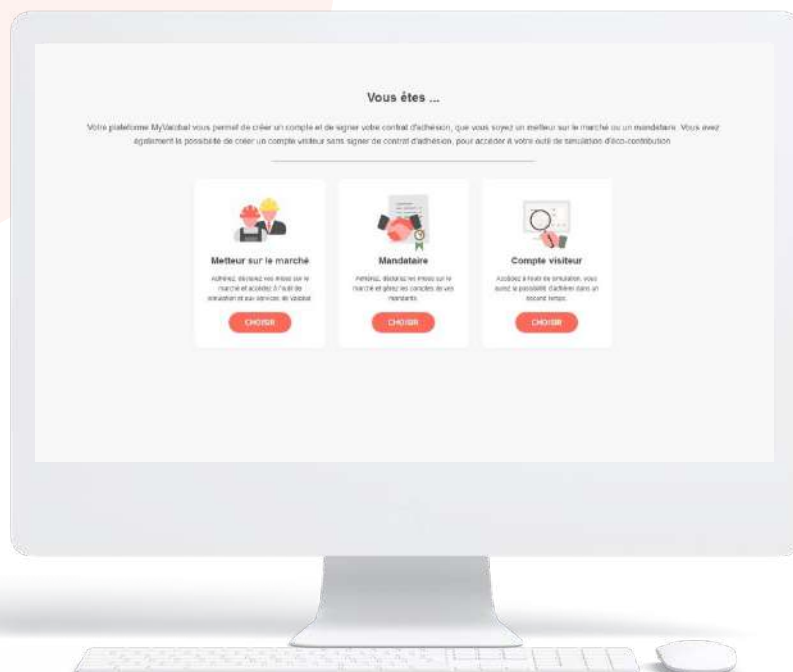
Vous êtes ...

Votre plateforme MyValobat vous permet de créer un compte et de signer votre contrat d'adhésion, que vous soyez un metteur sur le marché ou un mandataire. Vous avez également la possibilité de créer un compte visiteur sans signer de contrat d'adhésion, pour accéder à votre outil de simulation d'éco-contribution

Metteur sur le marché

Adhérez, déclarez vos mises sur le marché et accédez à l'outil de simulation et aux services de Valobat

CHOISIR

Mandataire

Adhérez, déclarez les mises sur le marché et gérez les comptes de vos mandants.

CHOISIR

Compte visiteur

Accédez à l'outil de simulation, vous aurez la possibilité d'adhérer dans un second temps.

CHOISIR